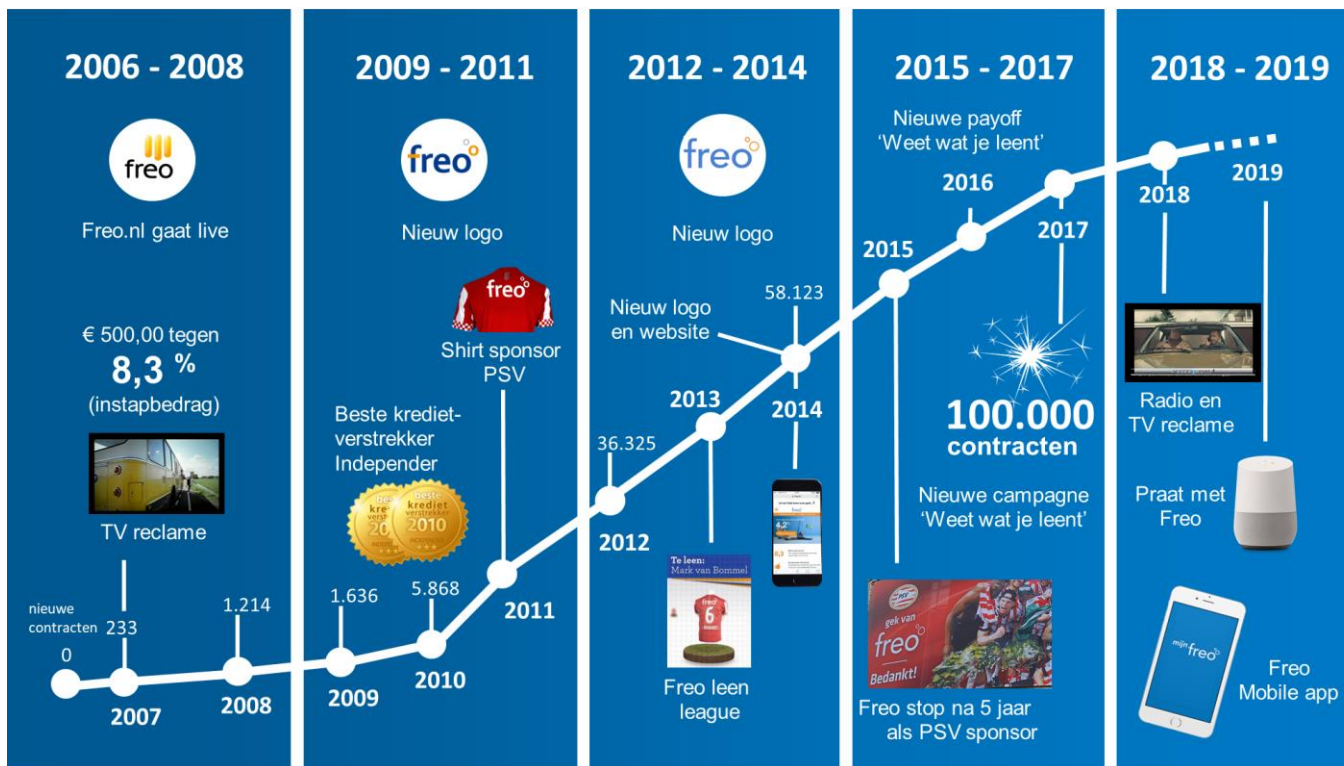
2006 - 2008

freo

Freo.nl gaat live

€ 500,00 tegen
8,3 %
(instapbedrag)

TV reclame

nieuwe contracten
0
233
2007
1.214
2008

2009 - 2011

freo

Nieuw logo

freo

Shirt sponsor PSV

Beste kredietverstrekker Independer

beste krediet verstrekker 2010

1.636
2009
5.868
2010
2011

2012 - 2014

freo

Nieuw logo

Nieuw logo en website

58.123

36.325
2012
2013
2014

Te leen: Mark van Bommel

Freo leen league

2015 - 2017

Nieuwe payoff 'Weet wat je leent'

2016
2017
2015

100.000 contracten

Nieuwe campagne 'Weet wat je leent'

gek van freo Bedankt!

Freo stop na 5 jaar als PSV sponsor

2018 - 2019

2018
2019

Radio en TV reclame

Praat met Freo

mijn freo

Freo Mobile app